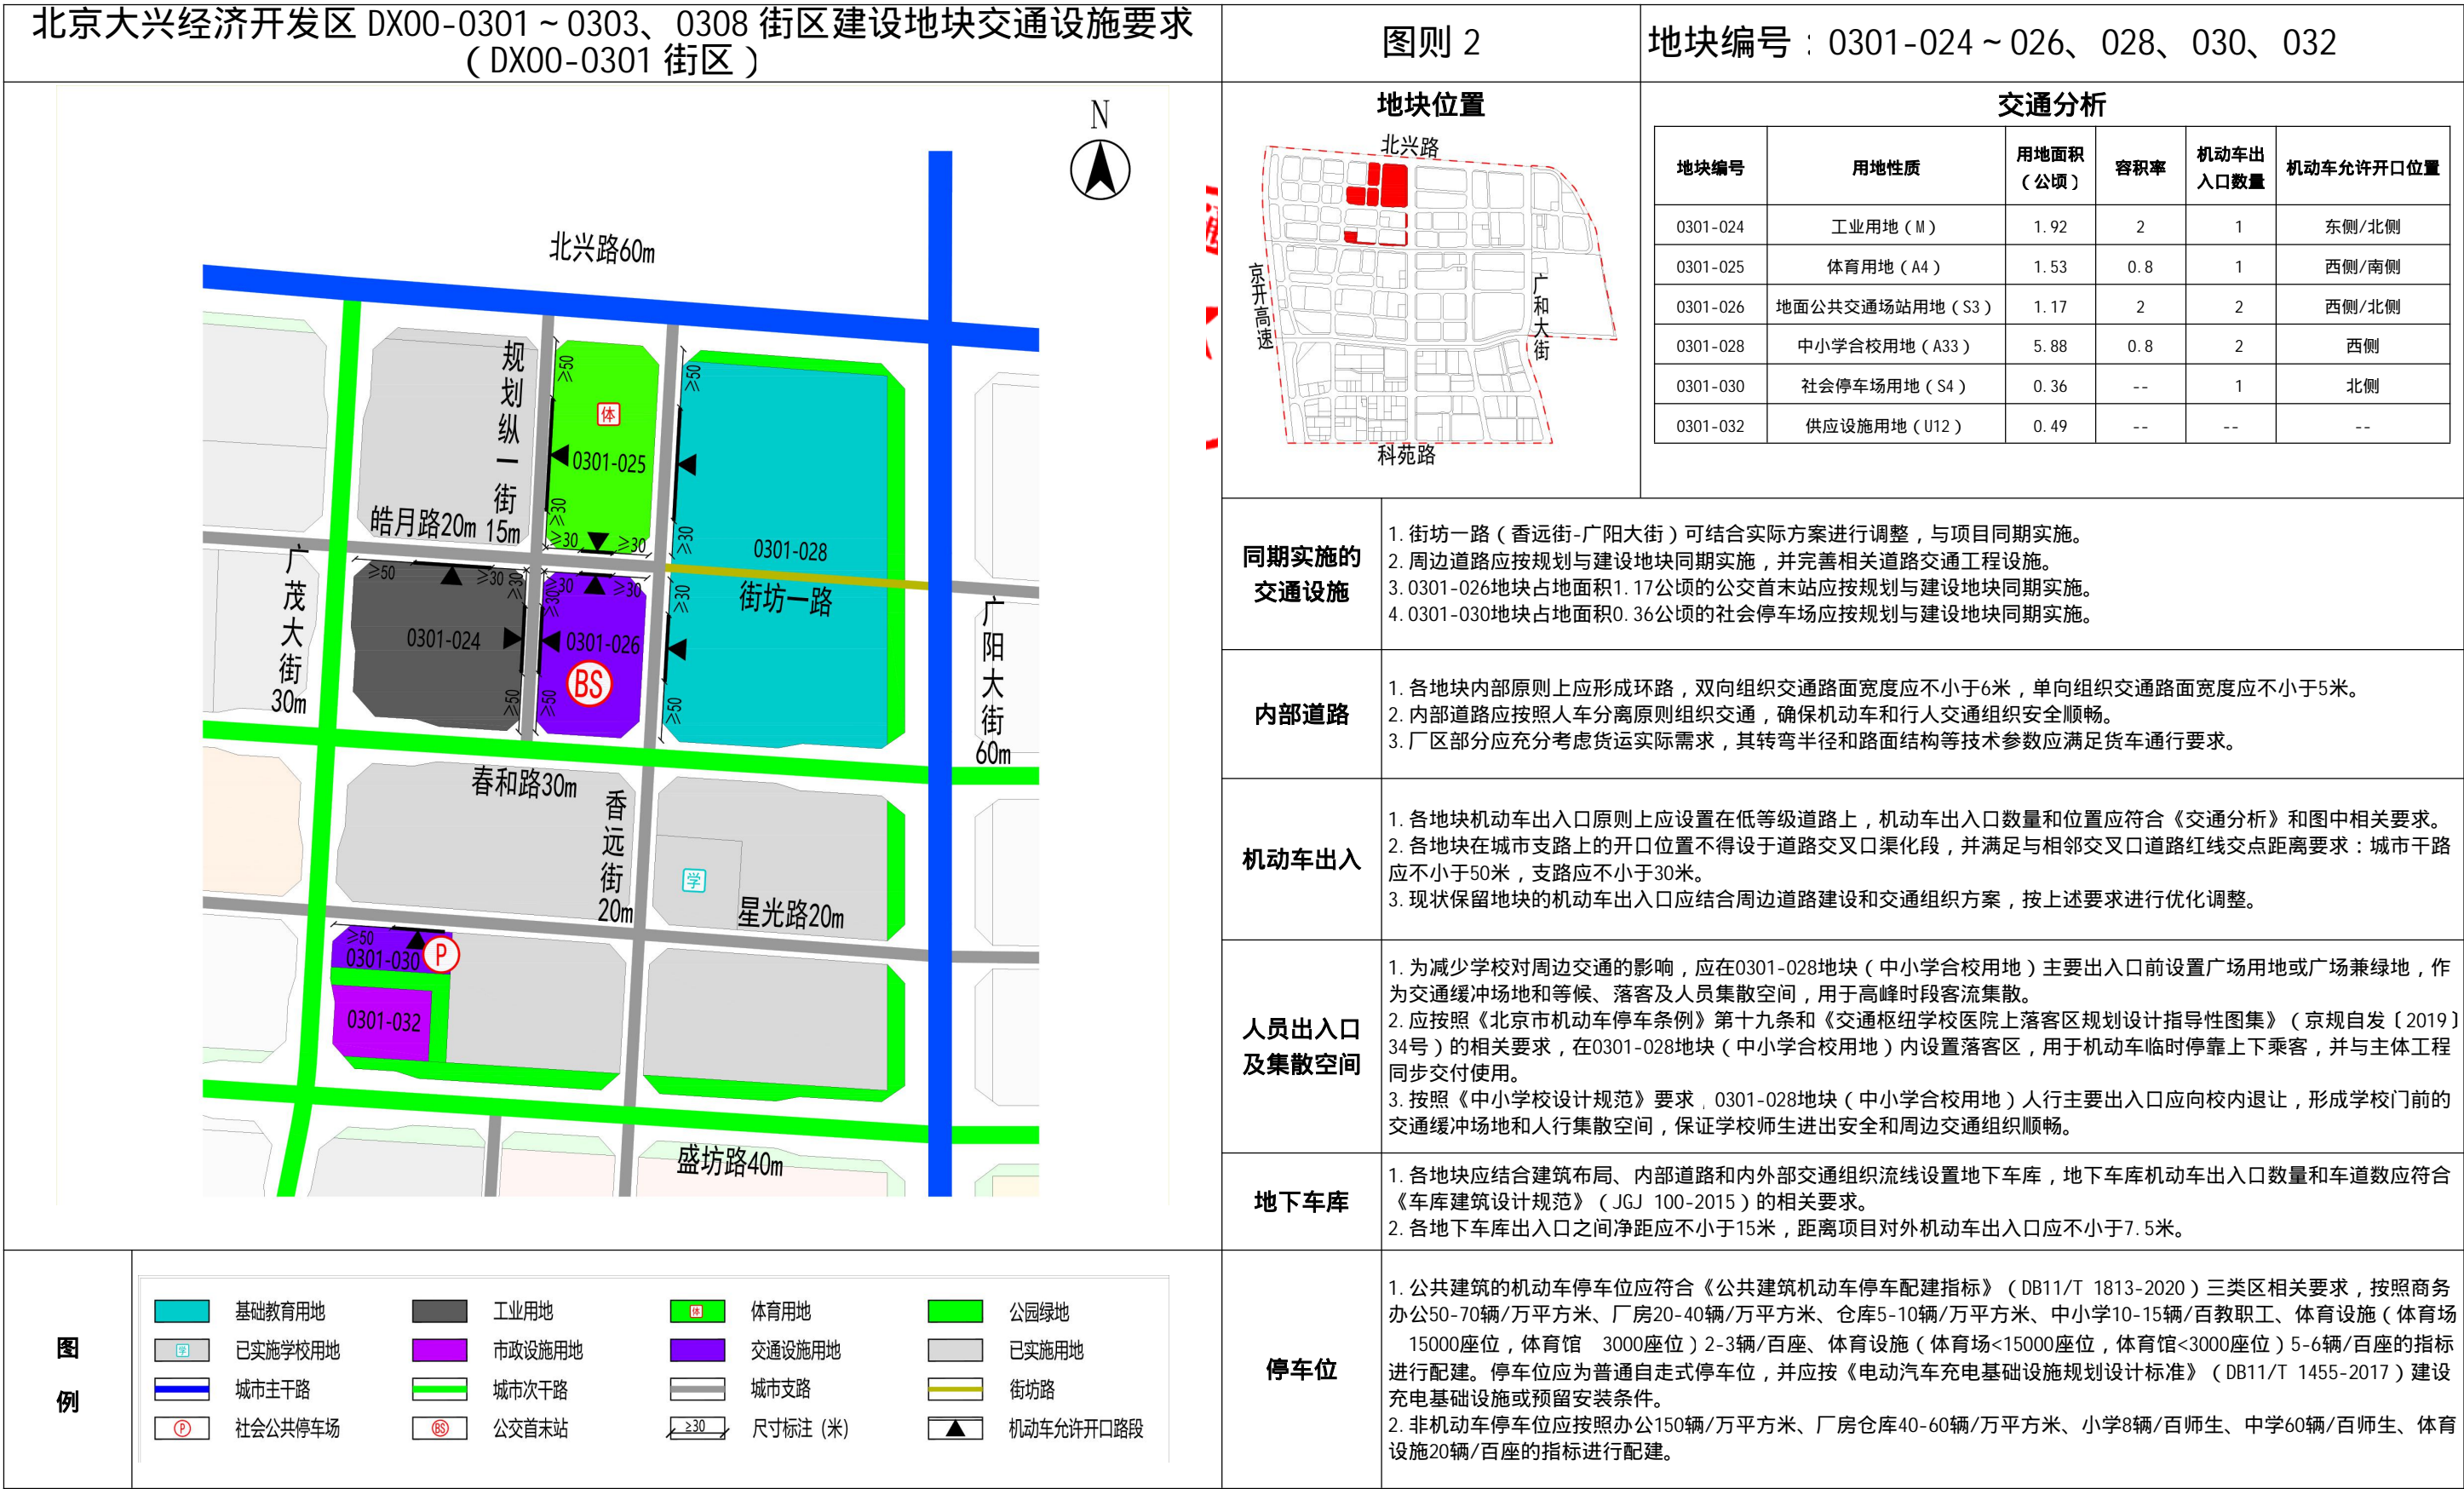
北京大兴经济开发区 DX00-0301～0303、0308 街区建设地块交通设施要求（DX00-0301 街区）

图则 2

地块编号：0301-024～026、028、030、032

N

北兴路60m
规划纵一街15m
皓月路20m
广茂大街30m
0301-025
0301-028
0301-024
0301-026
街坊一路
广阳大街60m
春和路30m
香远街20m
星光路20m
0301-030
0301-032
盛坊路40m
≥50 ≥30 ≥30 ≥50 ≥30 ≥30 ≥30 ≥30 ≥50 ≥30 ≥30 ≥30 ≥50 ≥50 ≥30 ≥50 ≥50
体 BS 学 P

地块位置
北兴路
京开高速
广和大街
科苑路

交通分析

| 地块编号 | 用地性质 | 用地面积（公顷） | 容积率 | 机动车出入口数量 | 机动车允许开口位置 |
|---|---|---|---|---|---|
| 0301-024 | 工业用地（M） | 1.92 | 2 | 1 | 东侧/北侧 |
| 0301-025 | 体育用地（A4） | 1.53 | 0.8 | 1 | 西侧/南侧 |
| 0301-026 | 地面公共交通场站用地（S3） | 1.17 | 2 | 2 | 西侧/北侧 |
| 0301-028 | 中小学合校用地（A33） | 5.88 | 0.8 | 2 | 西侧 |
| 0301-030 | 社会停车场用地（S4） | 0.36 | -- | 1 | 北侧 |
| 0301-032 | 供应设施用地（U12） | 0.49 | -- | -- | -- |

同期实施的交通设施
1. 街坊一路（香远街-广阳大街）可结合实际方案进行调整，与项目同期实施。
2. 周边道路应按规划与建设地块同期实施，并完善相关道路交通工程设施。
3. 0301-026地块占地面积1.17公顷的公交首末站应按规划与建设地块同期实施。
4. 0301-030地块占地面积0.36公顷的社会停车场应按规划与建设地块同期实施。

内部道路
1. 各地块内部原则上应形成环路，双向组织交通路面宽度应不小于6米，单向组织交通路面宽度应不小于5米。
2. 内部道路应按照人车分离原则组织交通，确保机动车和行人交通组织安全顺畅。
3. 厂区部分应充分考虑货运实际需求，其转弯半径和路面结构等技术参数应满足货车通行要求。

机动车出入
1. 各地块机动车出入口原则上应设置在低等级道路上，机动车出入口数量和位置应符合《交通分析》和图中相关要求。
2. 各地块在城市支路上的开口位置不得设于道路交叉口渠化段，并满足与相邻交叉口道路红线交点距离要求：城市干路应不小于50米，支路应不小于30米。
3. 现状保留地块的机动车出入口应结合周边道路建设和交通组织方案，按上述要求进行优化调整。

人员出入口及集散空间
1. 为减少学校对周边交通的影响，应在0301-028地块（中小学合校用地）主要出入口前设置广场用地或广场兼绿地，作为交通缓冲场地和等候、落客及人员集散空间，用于高峰时段客流集散。
2. 应按照《北京市机动车停车条例》第十九条和《交通枢纽学校医院上落客区规划设计指导性图集》（京规自发〔2019〕34号）的相关要求，在0301-028地块（中小学合校用地）内设置落客区，用于机动车临时停靠上下乘客，并与主体工程同步交付使用。
3. 按照《中小学校设计规范》要求，0301-028地块（中小学合校用地）人行主要出入口应向校内退让，形成学校门前的交通缓冲场地和人行集散空间，保证学校师生进出安全和周边交通组织顺畅。

地下车库
1. 各地块应结合建筑布局、内部道路和内外部交通组织流线设置地下车库，地下车库机动车出入口数量和车道数应符合《车库建筑设计规范》（JGJ 100-2015）的相关要求。
2. 各地下车库出入口之间净距应不小于15米，距离项目对外机动车出入口应不小于7.5米。

停车位
1. 公共建筑的机动车停车位应符合《公共建筑机动车停车配建指标》（DB11/T 1813-2020）三类区相关要求，按照商务办公50-70辆/万平方米、厂房20-40辆/万平方米、仓库5-10辆/万平方米、中小学10-15辆/百教职工、体育设施（体育场15000座位，体育馆 3000座位）2-3辆/百座、体育设施（体育场<15000座位，体育馆<3000座位）5-6辆/百座的指标进行配建。停车位应为普通自走式停车位，并应按《电动汽车充电基础设施规划设计标准》（DB11/T 1455-2017）建设充电基础设施或预留安装条件。
2. 非机动车停车位应按照办公150辆/万平方米、厂房仓库40-60辆/万平方米、小学8辆/百师生、中学60辆/百师生、体育设施20辆/百座的指标进行配建。

图例
基础教育用地 工业用地 体育用地 公园绿地
已实施学校用地 市政设施用地 交通设施用地 已实施用地
城市主干路 城市次干路 城市支路 街坊路
社会公共停车场 公交首末站 尺寸标注（米） 机动车允许开口路段
≥30